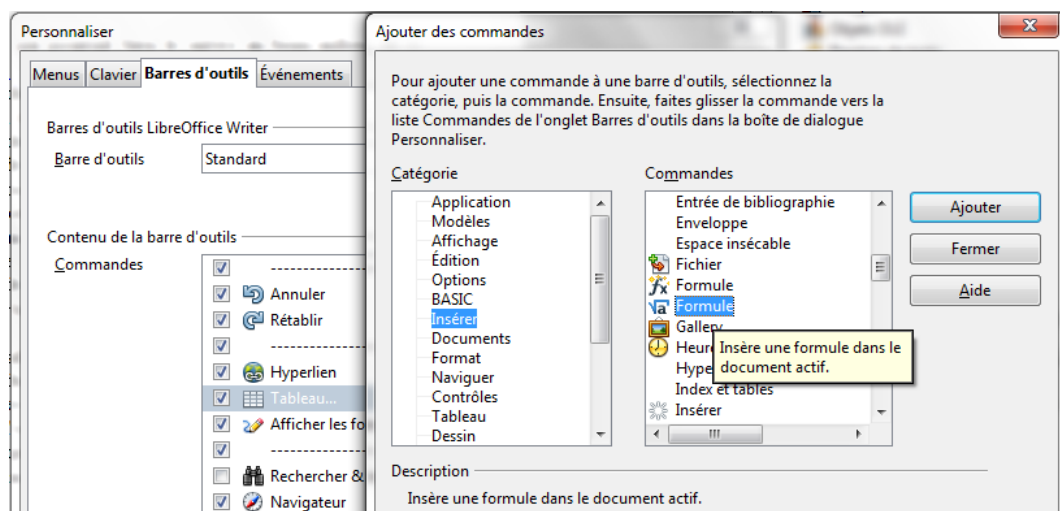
Personnaliser

Menus | Clavier | Barres d'outils | Événements

Barres d'outils LibreOffice Writer

Barre d'outils | Standard

Contenu de la barre d'outils

Commandes

--------------------
Annuler
Rétablir
--------------------
Hyperlien
Tableau...
Afficher les fo
--------------------
Rechercher &
Navigateur

Ajouter des commandes

Pour ajouter une commande à une barre d'outils, sélectionnez la catégorie, puis la commande. Ensuite, faites glisser la commande vers la liste Commandes de l'onglet Barres d'outils dans la boîte de dialogue Personnaliser.

Catégorie

Application
Modèles
Affichage
Édition
Options
BASIC
Insérer
Documents
Format
Naviguer
Contrôles
Tableau
Dessin

Commandes

Entrée de bibliographie
Enveloppe
Espace insécable
Fichier
Formule
Formule
Gallery
Heure
Hype
Index et tables
Insérer

Insère une formule dans le document actif.

Ajouter
Fermer
Aide

Description

Insère une formule dans le document actif.